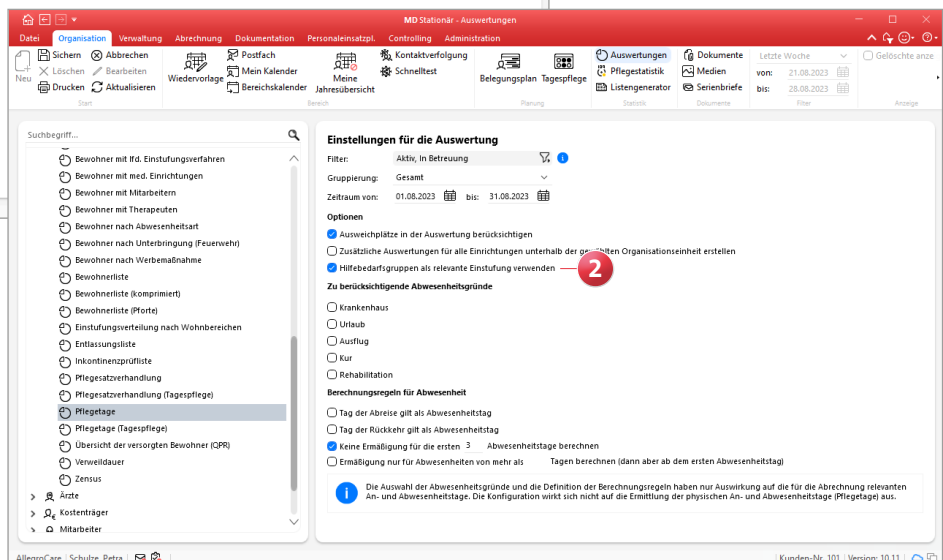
MD Stationär - Auswertungen

Datei Organisation Verwaltung Abrechnung Dokumentation Personaleinsatzpl. Controlling Administration

Neu Sichern Löschen Drucken Abbrechen Bearbeiten Aktualisieren Start
Wiedervorlage Postfach Mein Kalender Bereichskalender Meine Jahresübersicht Kontaktverfolgung Schnelltest Bereich
Belegungsplan Tagespflege Planung
Auswertungen Pflegestatistik Listengenerator Statistik
Dokumente Medien Serienbriefe Dokumente
Letzte Woche von: 21.08.2023 bis: 28.08.2023 Filter
Gelöschte anze Anzeige

Suchbegriff...

Bewohner mit lfd. Einstufungsverfahren
Bewohner mit med. Einrichtungen
Bewohner mit Mitarbeitern
Bewohner mit Therapeuten
Bewohner nach Abwesenheitsart
Bewohner nach Unterbringung (Feuerwehr)
Bewohner nach Werbemaßnahme
Bewohnerliste
Bewohnerliste (komprimiert)
Bewohnerliste (Pforte)
Einstufungsverteilung nach Wohnbereichen
Entlassungsliste
Inkontinenzprüfliste
Pflegesatzverhandlung
Pflegesatzverhandlung (Tagespflege)
Pflegetage
Pflegetage (Tagespflege)
Übersicht der versorgten Bewohner (QPR)
Verweildauer
Zensus
Ärzte
Kostenträger
Mitarbeiter

Einstellungen für die Auswertung
Filter: Aktiv, In Betreuung
Gruppierung: Gesamt
Zeitraum von: 01.08.2023 bis: 31.08.2023
Optionen
Ausweichplätze in der Auswertung berücksichtigen
Zusätzliche Auswertungen für alle Einrichtungen unterhalb der gewählten Organisationseinheit erstellen
Hilfebedarfsgruppen als relevante Einstufung verwenden
2
Zu berücksichtigende Abwesenheitsgründe
Krankenhaus
Urlaub
Ausflug
Kur
Rehabilitation
Berechnungsregeln für Abwesenheit
Tag der Abreise gilt als Abwesenheitstag
Tag der Rückkehr gilt als Abwesenheitstag
Keine Ermäßigung für die ersten 3 Abwesenheitstage berechnen
Ermäßigung nur für Abwesenheiten von mehr als Tagen berechnen (dann aber ab dem ersten Abwesenheitstag)
Die Auswahl der Abwesenheitsgründe und die Definition der Berechnungsregeln haben nur Auswirkung auf die für die Abrechnung relevanten An- und Abwesenheitstage. Die Konfiguration wirkt sich nicht auf die Ermittlung der physischen An- und Abwesenheitstage (Pflegetage) aus.

AllegroCare Schulze, Petra Kunden-Nr. 101 Version: 10.11